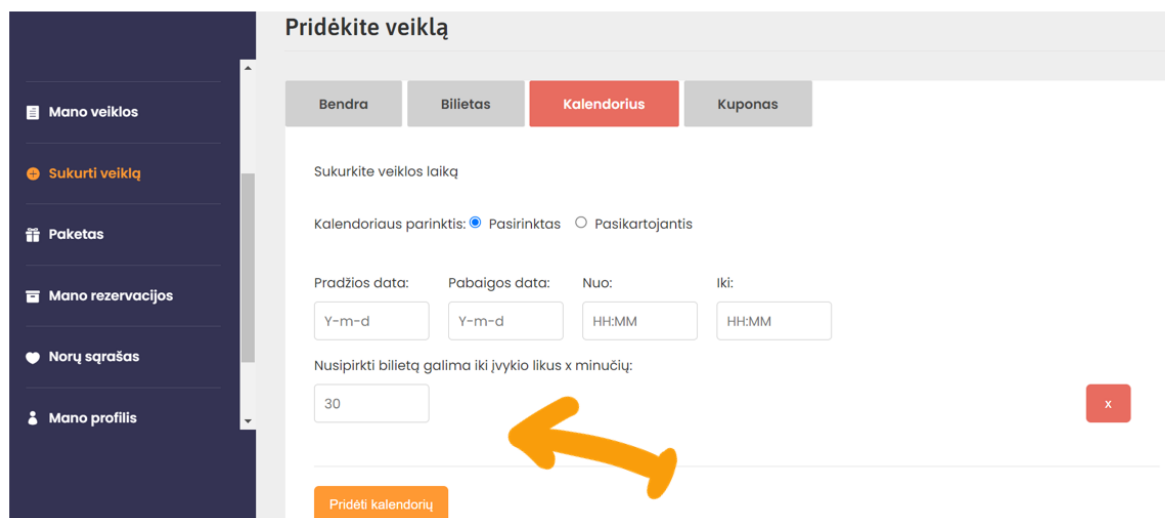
Mano veiklos

Sukurti veiklą

Paketas

Mano rezervacijos

Norų sąrašas

Mano profilis

Pridėkite veiklą

Bendra | Bilietas | Kalendorius | Kuponas

Sukurkite veiklos laiką

Kalendoriaus parinktis: Pasirinktas Pasikartojantis

Pradžios data: Y-m-d
Pabaigos data: Y-m-d
Nuo: HH:MM
Iki: HH:MM

Nusipirkti bilietą galima iki įvykio likus x minučių:
30

x

Pridėti kalendorių